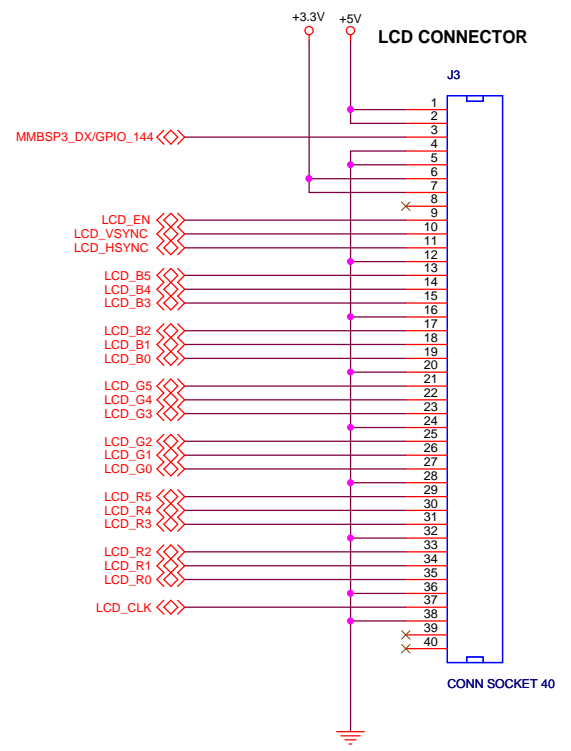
+3.3V
+5V
LCD CONNECTOR
J3
1
2
MMBSP3_DX/GPIO_144
3
4
5
6
7
8
9
LCD_EN
10
LCD_VSYNC
11
LCD_HSYNC
12
13
LCD_B5
14
LCD_B4
15
LCD_B3
16
17
LCD_B2
18
LCD_B1
19
LCD_B0
20
21
LCD_G5
22
LCD_G4
23
LCD_G3
24
25
LCD_G2
26
LCD_G1
27
LCD_G0
28
29
LCD_R5
30
LCD_R4
31
LCD_R3
32
33
LCD_R2
34
LCD_R1
35
LCD_R0
36
37
LCD_CLK
38
39
40
CONN SOCKET 40